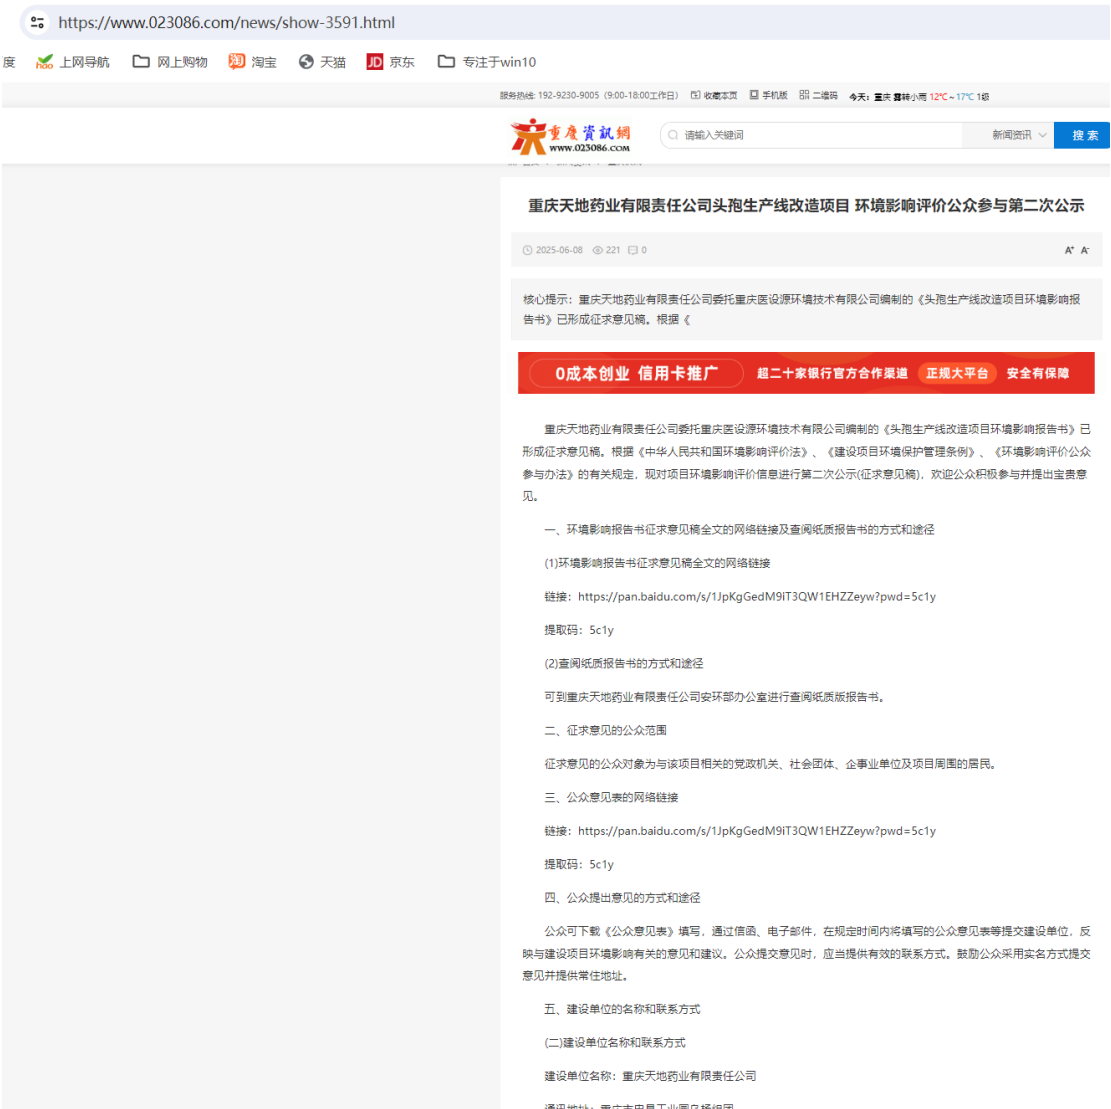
https://www.023086.com/news/show-3591.html

度 上网导航 网上购物 淘宝 天猫 京东 专注于win10

服务热线: 192-9230-9005 (9:00-18:00工作日) 收藏本页 手机版 二维码 今天: 重庆 雷阵小雨 12°C ~ 17°C 1级

重庆资讯网 www.023086.com 请输入关键词 新闻资讯 搜索

重庆天地药业有限责任公司头孢生产线改造项目 环境影响评价公众参与第二次公示

2025-06-08 221 0

核心提示：重庆天地药业有限责任公司委托重庆医设源环境技术有限公司编制的《头孢生产线改造项目环境影响报告书》已形成征求意见稿。根据《

0成本创业 信用卡推广 超二十家银行官方合作渠道 正规大平台 安全有保障

重庆天地药业有限责任公司委托重庆医设源环境技术有限公司编制的《头孢生产线改造项目环境影响报告书》已形成征求意见稿。根据《中华人民共和国环境影响评价法》、《建设项目环境保护管理条例》、《环境影响评价公众参与办法》的有关规定，现对项目环境影响评价信息进行第二次公示(征求意见稿)，欢迎公众积极参与并提出宝贵意见。

一、环境影响报告书征求意见稿全文的网络链接及查阅纸质报告书的方式和途径

(1)环境影响报告书征求意见稿全文的网络链接

链接：https://pan.baidu.com/s/1JpKgGedM9iT3QW1EHZZeyw?pwd=5c1y

提取码：5c1y

(2)查阅纸质报告书的方式和途径

可到重庆天地药业有限责任公司安环部办公室进行查阅纸质版报告书。

二、征求意见的公众范围

征求意见的公众对象为与该项目相关的党政机关、社会团体、企事业单位及项目周围的居民。

三、公众意见表的网络链接

链接：https://pan.baidu.com/s/1JpKgGedM9iT3QW1EHZZeyw?pwd=5c1y

提取码：5c1y

四、公众提出意见的方式和途径

公众可下载《公众意见表》填写，通过信函、电子邮件，在规定时间内将填写的公众意见表等提交建设单位，反映与建设项目环境影响有关的意见和建议。公众提交意见时，应当提供有效的联系方式。鼓励公众采用实名方式提交意见并提供常住地址。

五、建设单位的名称和联系方式

(二)建设单位名称和联系方式

建设单位名称：重庆天地药业有限责任公司

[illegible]